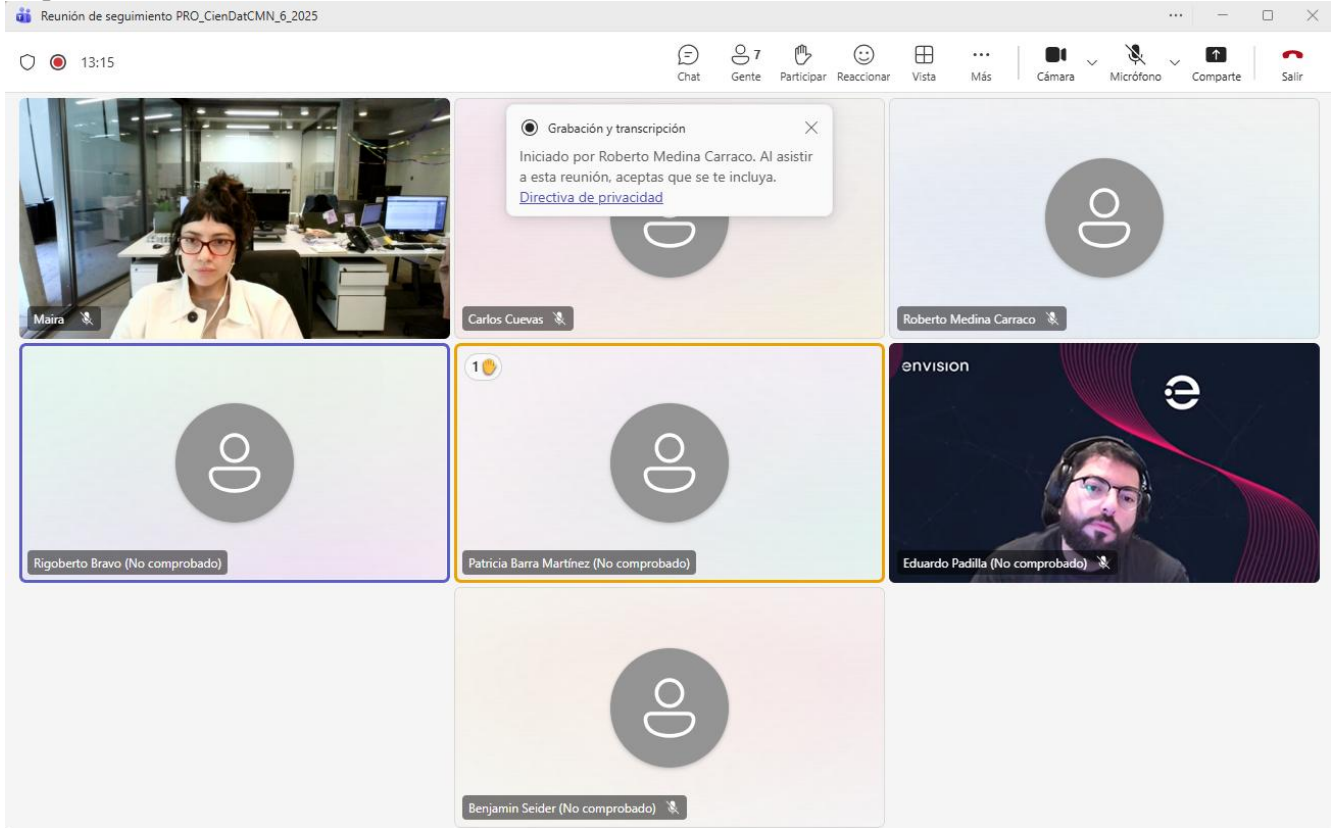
Reunión de seguimiento PRO_CienDatCMN_6_2025

···

13:15

Chat
7
Gente
Participar
Reaccionar
Vista
···
Más
Cámara
Micrófono
Comparte
Salir

Grabación y transcripción
Iniciado por Roberto Medina Carraco. Al asistir a esta reunión, aceptas que se te incluya.
Directiva de privacidad

Maira

Carlos Cuevas

Roberto Medina Carraco

Rigoberto Bravo (No comprobado)

1

Patricia Barra Martínez (No comprobado)

envision

Eduardo Padilla (No comprobado)

Benjamin Seider (No comprobado)